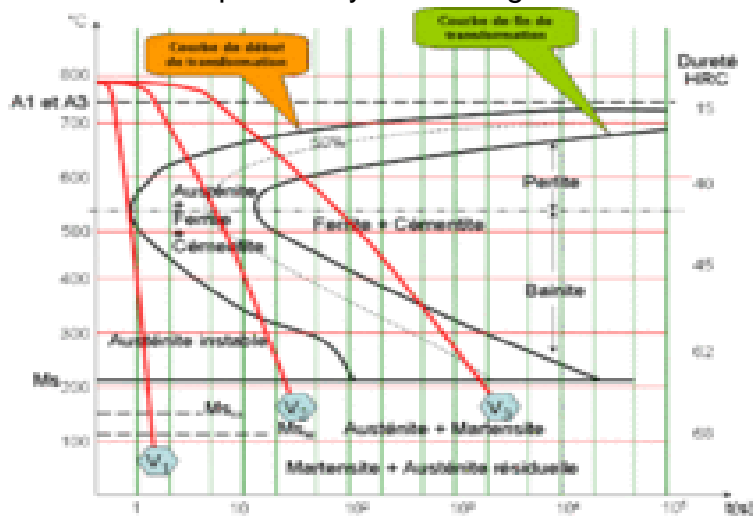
°C

Courbe de début de transformation

Courbe de fin de transformation

Dureté HRC

800

A1 et A3

700

600

500

400

300

Ms 200

100

15

50%

Perlite

Austénite + Ferrite + Cémentite

Ferrite + Cémentite

Bainite

Austénite instable

$Ms_{50}$

$Ms_{90}$

$V_1$

$V_2$

$V_3$

Austénite + Martensite

Martensite + Austénite résiduelle

1

10

$10^2$

$10^3$

$10^4$

$10^5$

t(s)